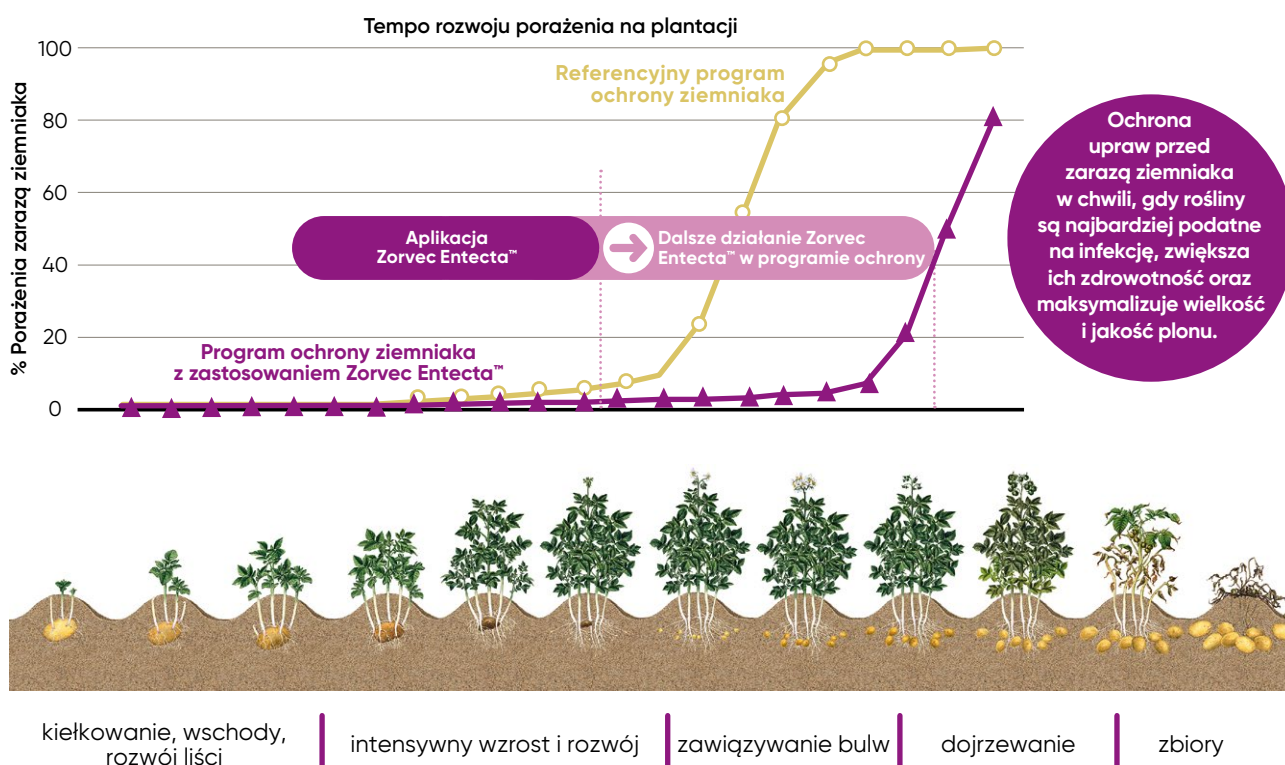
Tempo rozwoju porażenia na plantacji

% Porażenia zarazą ziemniaka

100
80
60
40
20
0

Referencyjny program ochrony ziemniaka

Aplikacja Zorvec Entecta™

Dalsze działanie Zorvec Entecta™ w programie ochrony

Program ochrony ziemniaka z zastosowaniem Zorvec Entecta™

Ochrona upraw przed zarazą ziemniaka w chwili, gdy rośliny są najbardziej podatne na infekcję, zwiększa ich zdrowotność oraz maksymalizuje wielkość i jakość plonu.

kiełkowanie, wschody, rozwój liści | intensywny wzrost i rozwój | zawiązywanie bulw | dojrzewanie | zbiory